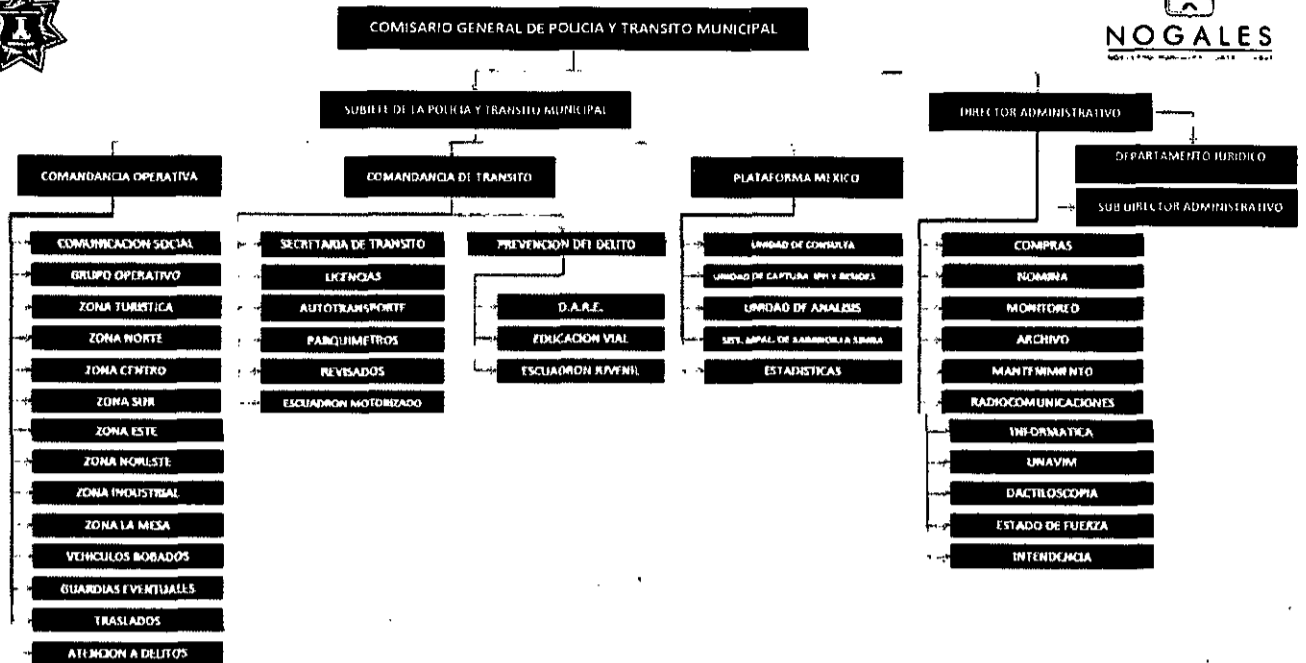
COMISARIO GENERAL DE POLICIA Y TRANSITO MUNICIPAL

NOGALES

SUBJEFE DE LA POLICIA Y TRANSITO MUNICIPAL

DIRECTOR ADMINISTRATIVO

DEPARTAMENTO JURIDICO

SUB DIRECTOR ADMINISTRATIVO

COMANDANCIA OPERATIVA

COMUNICACION SOCIAL
GRUPO OPERATIVO
ZONA TURISTICA
ZONA NORTE
ZONA CENTRO
ZONA SUR
ZONA ESTE
ZONA NORESTE
ZONA INDUSTRIAL
ZONA LA MESA
VEHICULOS ROBADOS
GUARDIAS EVENTUALES
TRASLADOS
ATENCION A DELITOS

COMANDANCIA DE TRANSITO

SECRETARIA DE TRANSITO
LICENCIAS
AUTOTRANSPORTE
PARQUIMETROS
REVISADOS
ESCUADRON MOTORIZADO

PREVENCION DEL DELITO

D.A.R.E.
EDUCACION VIAL
ESCUADRON JUVENIL

PLATAFORMA MEXICO

UNIDAD DE CONSULTA
UNIDAD DE CAPTURA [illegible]
UNIDAD DE ANALISIS
SIST. MPAL. DE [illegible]
ESTADISTICAS

COMPRAS
NOMINA
MONITOREO
ARCHIVO
MANTENIMIENTO
RADIOCOMUNICACIONES
INFORMATICA
UNAVIM
DACTILOSCOPIA
ESTADO DE FUERZA
INTENDENCIA